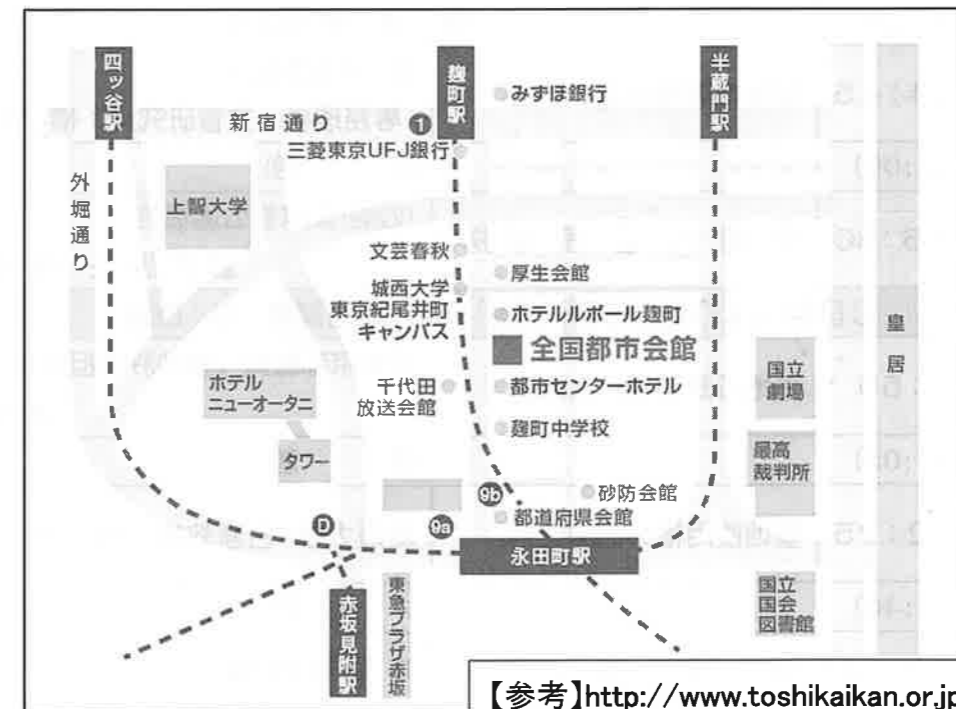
四ッ谷駅

麹町駅

半蔵門駅

みずほ銀行

新宿通り

1

三菱東京UFJ銀行

外堀通り

上智大学

文芸春秋

厚生会館

城西大学
東京紀尾井町
キャンパス

ホテルルポール麹町

全国都市会館

皇居

国立劇場

ホテル
ニューオータニ

千代田
放送会館

都市センターホテル

麹町中学校

最高裁判所

タワー

9b

砂防会館

D

9a

都道府県会館

永田町駅

赤坂見附駅

東急プラザ赤坂

国立国会図書館

【参考】http://www.toshikaikan.or.jp